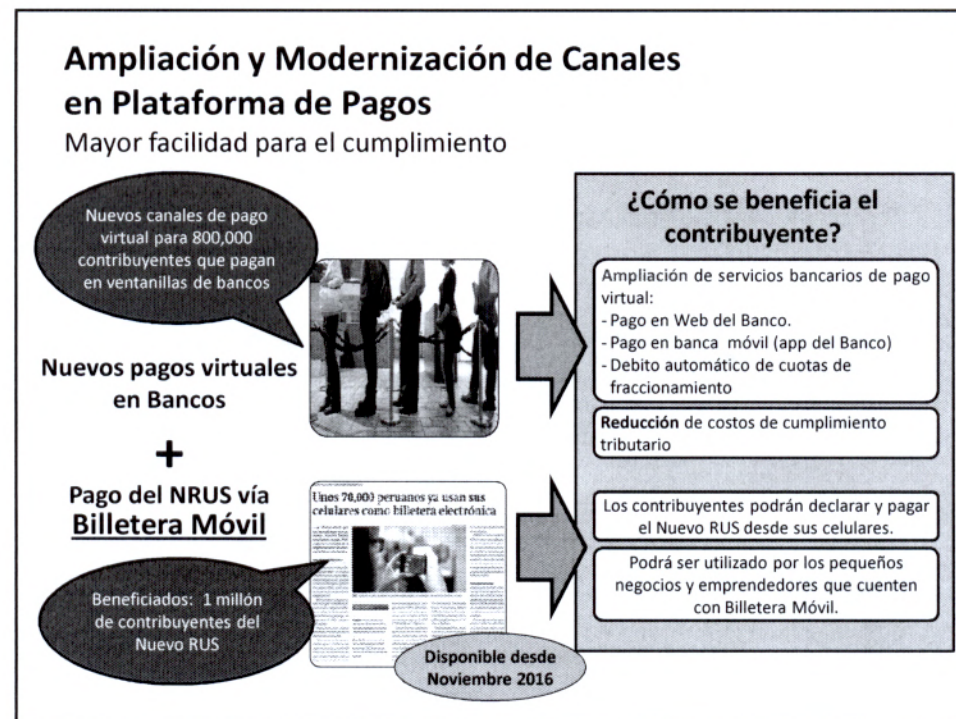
Ampliación y Modernización de Canales en Plataforma de Pagos
Mayor facilidad para el cumplimiento

Nuevos canales de pago virtual para 800,000 contribuyentes que pagan en ventanillas de bancos

Nuevos pagos virtuales en Bancos

+

Pago del NRUS vía Billetera Móvil

Unos 70,000 peruanos ya usan sus celulares como billetera electrónica

Beneficiados: 1 millón de contribuyentes del Nuevo RUS

Disponible desde Noviembre 2016

¿Cómo se beneficia el contribuyente?

Ampliación de servicios bancarios de pago virtual:
- Pago en Web del Banco.
- Pago en banca móvil (app del Banco)
- Debito automático de cuotas de fraccionamiento

Reducción de costos de cumplimiento tributario

Los contribuyentes podrán declarar y pagar el Nuevo RUS desde sus celulares.

Podrá ser utilizado por los pequeños negocios y emprendedores que cuenten con Billetera Móvil.